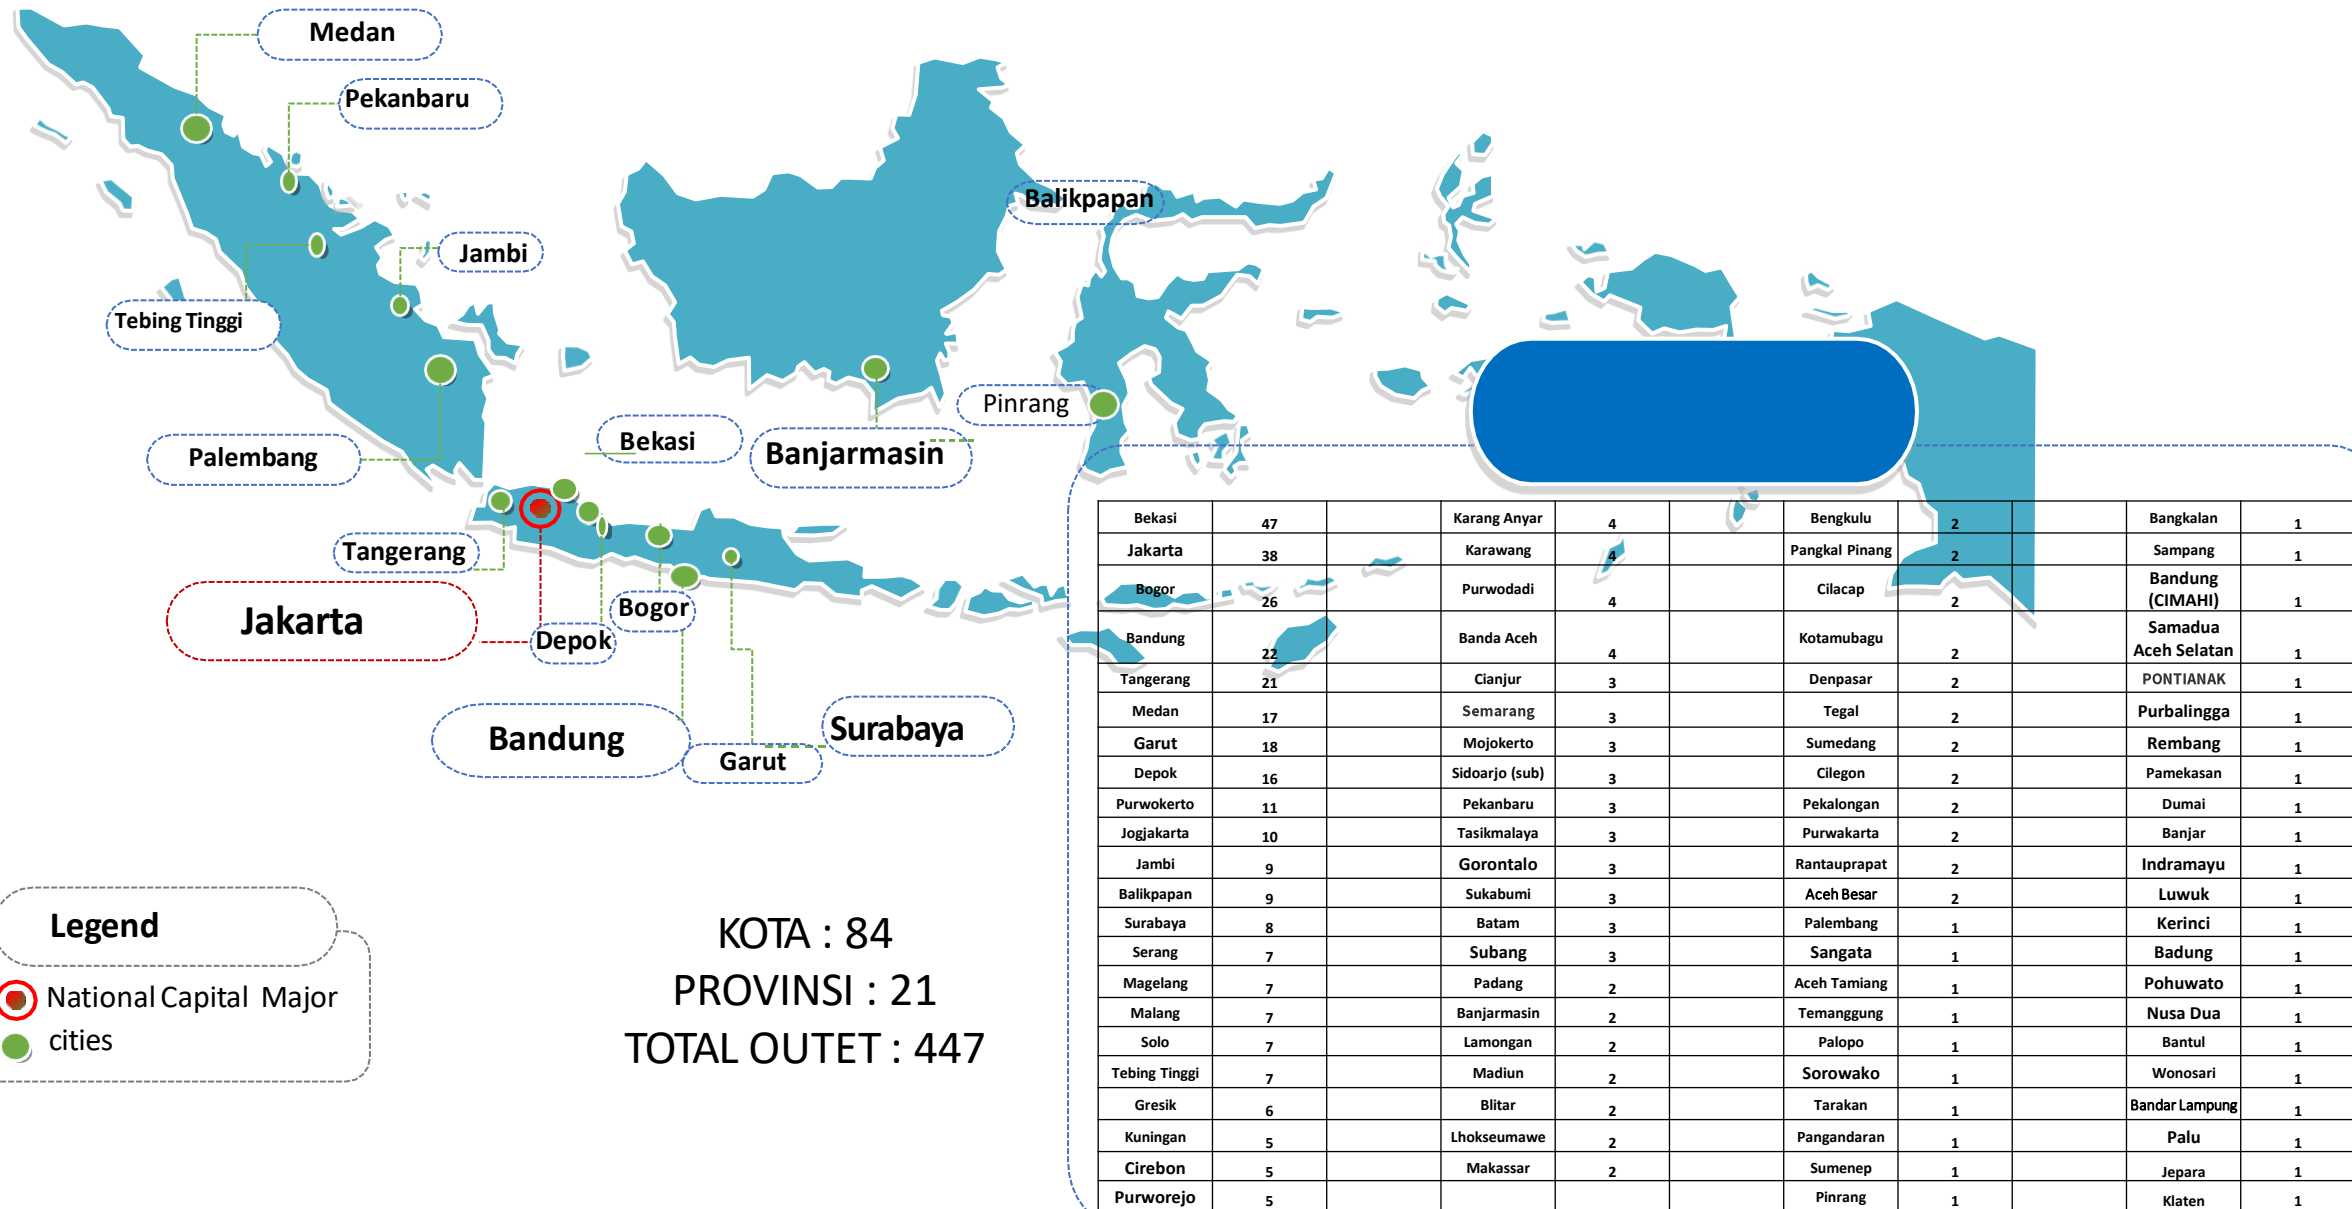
Medan
Pekanbaru
Jambi
Tebing Tinggi
Palembang
Bekasi
Banjarmasin
Balikpapan
Pinrang
Tangerang
Jakarta
Depok
Bogor
Bandung
Garut
Surabaya

Legend
National Capital Major cities

KOTA : 84
PROVINSI : 21
TOTAL OUTET : 447

| Bekasi | 47 | | Karang Anyar | 4 | | Bengkulu | 2 | | Bangkalan | 1 |
|---|---|---|---|---|---|---|---|---|---|---|
| Jakarta | 38 | | Karawang | 4 | | Pangkal Pinang | 2 | | Sampang | 1 |
| Bogor | 26 | | Purwodadi | 4 | | Cilacap | 2 | | Bandung (CIMAHI) | 1 |
| Bandung | 22 | | Banda Aceh | 4 | | Kotamubagu | 2 | | Samadua Aceh Selatan | 1 |
| Tangerang | 21 | | Cianjur | 3 | | Denpasar | 2 | | PONTIANAK | 1 |
| Medan | 17 | | Semarang | 3 | | Tegal | 2 | | Purbalingga | 1 |
| Garut | 18 | | Mojokerto | 3 | | Sumedang | 2 | | Rembang | 1 |
| Depok | 16 | | Sidoarjo (sub) | 3 | | Cilegon | 2 | | Pamekasan | 1 |
| Purwokerto | 11 | | Pekanbaru | 3 | | Pekalongan | 2 | | Dumai | 1 |
| Jogjakarta | 10 | | Tasikmalaya | 3 | | Purwakarta | 2 | | Banjar | 1 |
| Jambi | 9 | | Gorontalo | 3 | | Rantauprapat | 2 | | Indramayu | 1 |
| Balikpapan | 9 | | Sukabumi | 3 | | Aceh Besar | 2 | | Luwuk | 1 |
| Surabaya | 8 | | Batam | 3 | | Palembang | 1 | | Kerinci | 1 |
| Serang | 7 | | Subang | 3 | | Sangata | 1 | | Badung | 1 |
| Magelang | 7 | | Padang | 2 | | Aceh Tamiang | 1 | | Pohuwato | 1 |
| Malang | 7 | | Banjarmasin | 2 | | Temanggung | 1 | | Nusa Dua | 1 |
| Solo | 7 | | Lamongan | 2 | | Palopo | 1 | | Bantul | 1 |
| Tebing Tinggi | 7 | | Madiun | 2 | | Sorowako | 1 | | Wonosari | 1 |
| Gresik | 6 | | Blitar | 2 | | Tarakan | 1 | | Bandar Lampung | 1 |
| Kuningan | 5 | | Lhokseumawe | 2 | | Pangandaran | 1 | | Palu | 1 |
| Cirebon | 5 | | Makassar | 2 | | Sumenep | 1 | | Jepara | 1 |
| Purworejo | 5 | | | | | Pinrang | 1 | | Klaten | 1 |